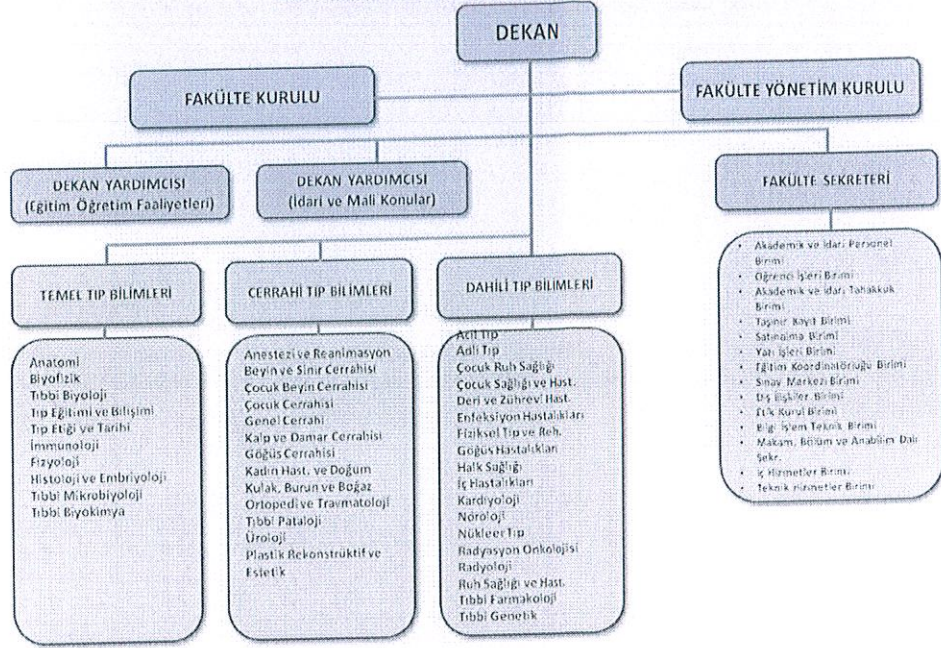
DEKAN

FAKÜLTE KURULU

FAKÜLTE YÖNETİM KURULU

DEKAN YARDIMCISI (Eğitim Öğretim Faaliyetleri)

DEKAN YARDIMCISI (İdari ve Mali Konular)

FAKÜLTE SEKRETERİ

TEMEL TIP BİLİMLERİ

CERRAHİ TIP BİLİMLERİ

DAHİLİ TIP BİLİMLERİ

Anatomi
Biyofizik
Tıbbi Biyoloji
Tıp Eğitimi ve Bilişimi
Tıp Etiği ve Tarihi
İmmunoloji
Fizyoloji
Histoloji ve Embriyoloji
Tıbbi Mikrobiyoloji
Tıbbi Biyokimya

Anestezi ve Reanimasyon
Beyin ve Sinir Cerrahisi
Çocuk Beyin Cerrahisi
Çocuk Cerrahisi
Genel Cerrahi
Kalp ve Damar Cerrahisi
Göğüs Cerrahisi
Kadın Hast. ve Doğum
Kulak, Burun ve Boğaz
Ortopedi ve Travmatoloji
Tıbbi Patoloji
Üroloji
Plastik Rekonstrüktif ve Estetik

Acil Tıp
Adli Tıp
Çocuk Ruh Sağlığı
Çocuk Sağlığı ve Hast.
Deri ve Zührevi Hast.
Enfeksiyon Hastalıkları
Fiziksel Tıp ve Reh.
Göğüs Hastalıkları
Halk Sağlığı
İç Hastalıkları
Kardiyoloji
Nöroloji
Nükleer Tıp
Radyasyon Onkolojisi
Radyoloji
Ruh Sağlığı ve Hast.
Tıbbi Farmakoloji
Tıbbi Genetik

- Akademik ve İdari Personel Birimi
- Öğrenci İşleri Birimi
- Akademik ve İdari Tahakkuk Birimi
- Taşınır Kayıt Birimi
- Satınalma Birimi
- Yazı İşleri Birimi
- Eğitim Koordinatörlüğü Birimi
- Sınav Merkezi Birimi
- Dış İlişkiler Birimi
- Etik Kurul Birimi
- Bilgi İşlem Teknik Birimi
- Makam, Bölüm ve Anabilim Dalı Sekr.
- İç Hizmetler Birimi
- Teknik Hizmetler Birimi